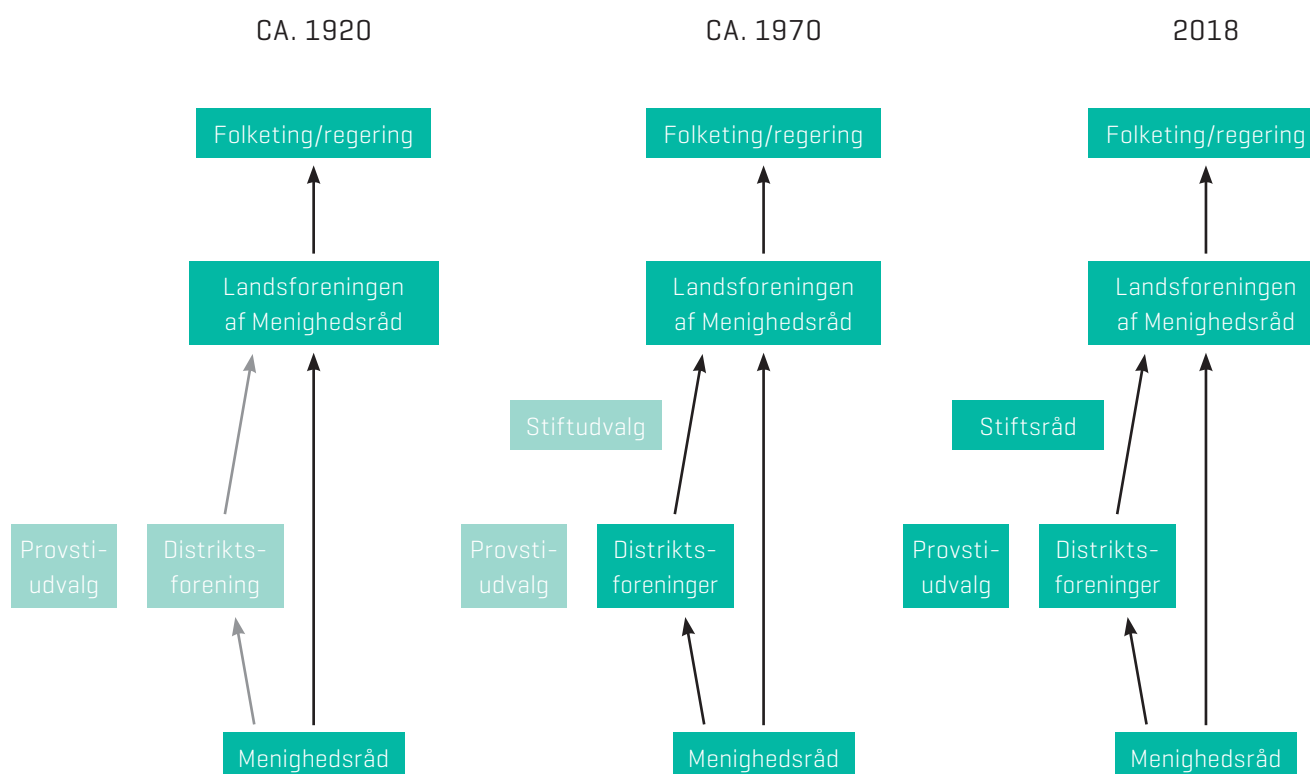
CA. 1920

Folketing/regering

Landsforeningen af Menighedsråd

Provsti-udvalg

Distrikts-forening

Menighedsråd

CA. 1970

Folketing/regering

Landsforeningen af Menighedsråd

Stiftudvalg

Provsti-udvalg

Distrikts-foreninger

Menighedsråd

2018

Folketing/regering

Landsforeningen af Menighedsråd

Stiftsråd

Provsti-udvalg

Distrikts-foreninger

Menighedsråd